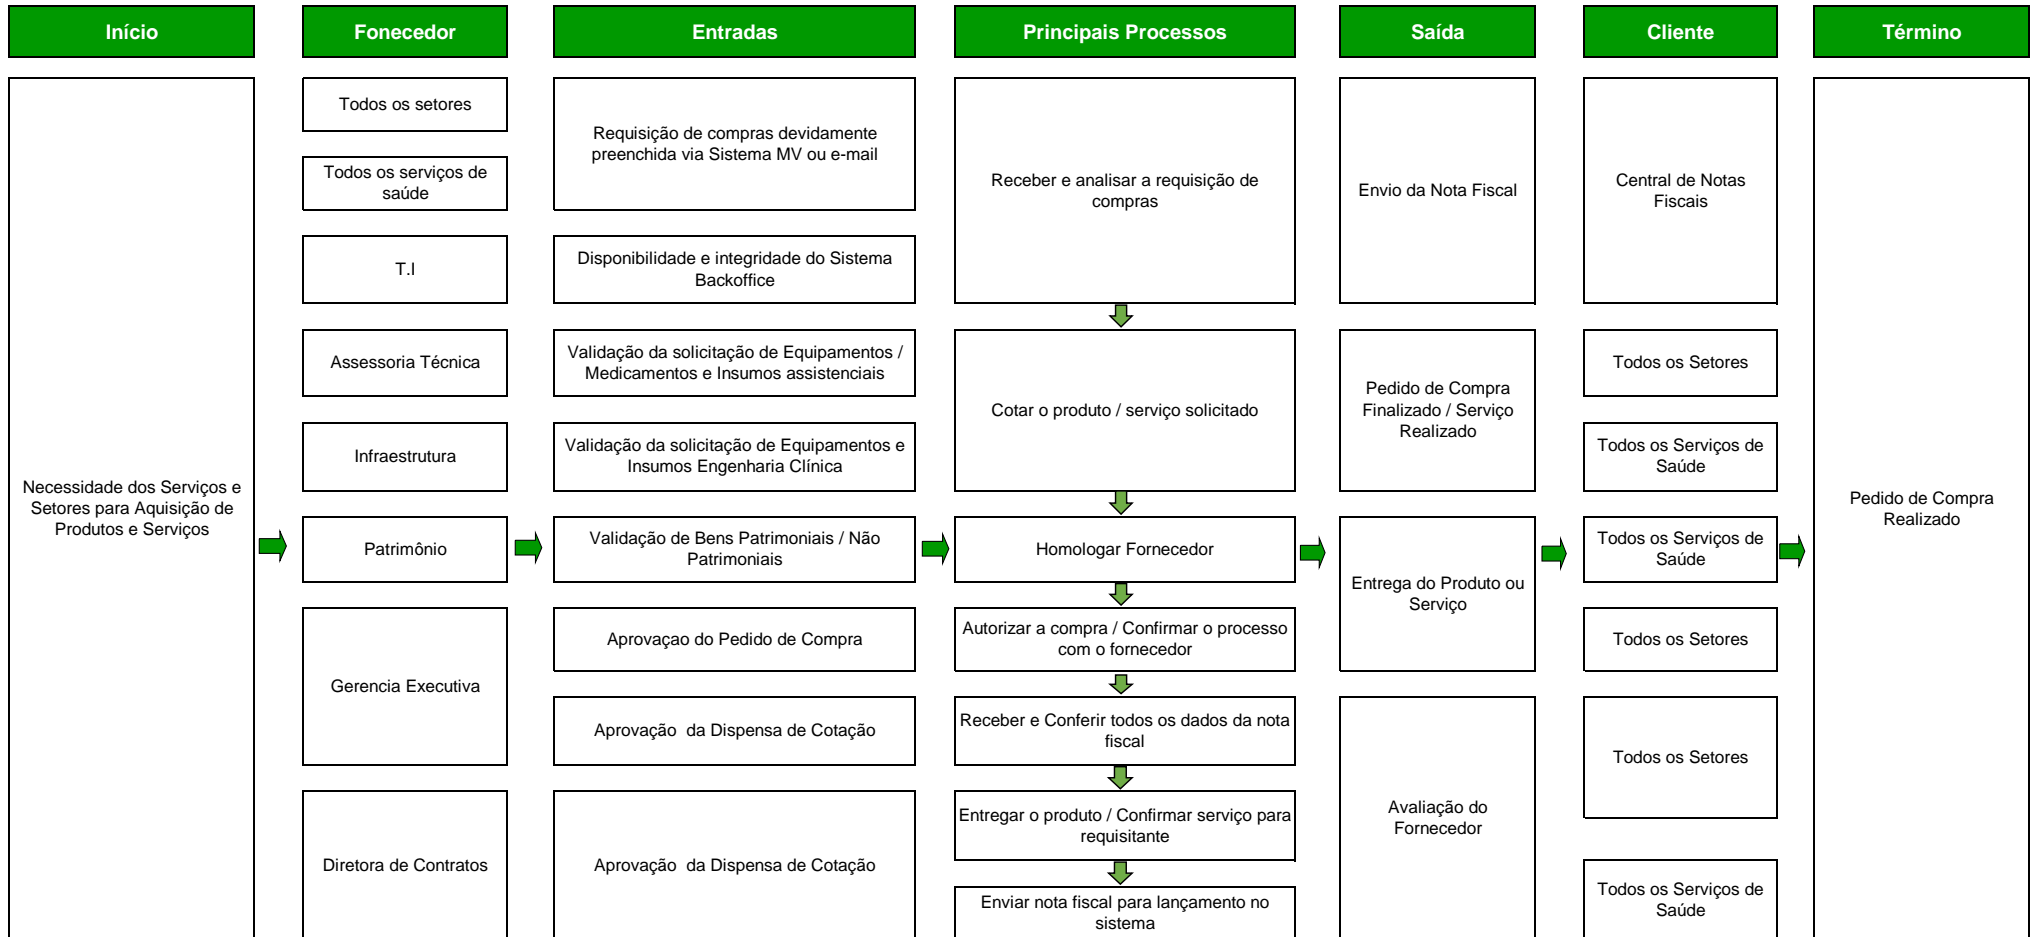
Início

Necessidade dos Serviços e Setores para Aquisição de Produtos e Serviços

Fonecedor

Todos os setores

Todos os serviços de saúde

T.I

Assessoria Técnica

Infraestrutura

Patrimônio

Gerencia Executiva

Diretora de Contratos

Entradas

Requisição de compras devidamente preenchida via Sistema MV ou e-mail

Disponibilidade e integridade do Sistema Backoffice

Validação da solicitação de Equipamentos / Medicamentos e Insumos assistenciais

Validação da solicitação de Equipamentos e Insumos Engenharia Clínica

Validação de Bens Patrimoniais / Não Patrimoniais

Aprovaçao do Pedido de Compra

Aprovação da Dispensa de Cotação

Aprovação da Dispensa de Cotação

Principais Processos

Receber e analisar a requisição de compras

Cotar o produto / serviço solicitado

Homologar Fornecedor

Autorizar a compra / Confirmar o processo com o fornecedor

Receber e Conferir todos os dados da nota fiscal

Entregar o produto / Confirmar serviço para requisitante

Enviar nota fiscal para lançamento no sistema

Saída

Envio da Nota Fiscal

Pedido de Compra Finalizado / Serviço Realizado

Entrega do Produto ou Serviço

Avaliação do Fornecedor

Cliente

Central de Notas Fiscais

Todos os Setores

Todos os Serviços de Saúde

Todos os Serviços de Saúde

Todos os Setores

Todos os Setores

Todos os Serviços de Saúde

Término

Pedido de Compra Realizado